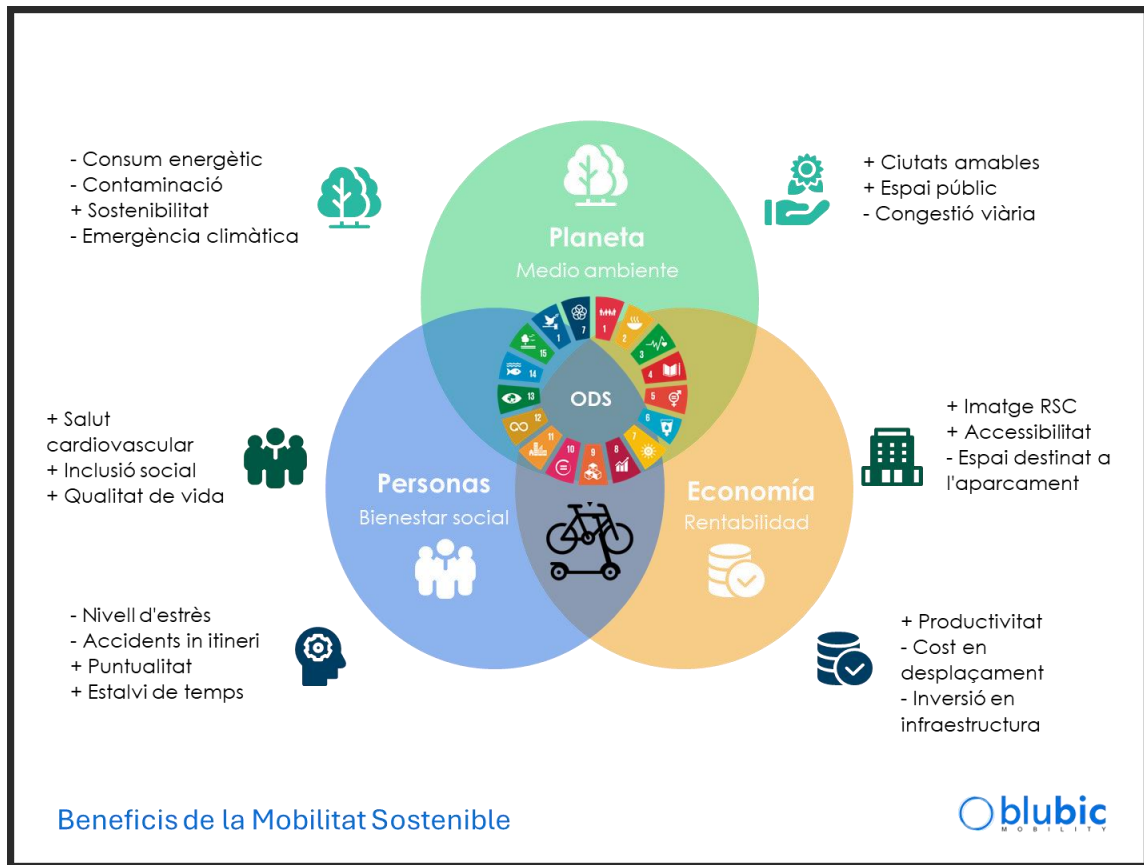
- Consum energètic
- Contaminació
+ Sostenibilitat
- Emergència climàtica

+ Ciutats amables
+ Espai públic
- Congestió viària

Planeta
Medio ambiente

ODS

1 2 3 4 5 6 7 8 9 10 11 12 13 14 15 16 17

+ Salut cardiovascular
+ Inclusió social
+ Qualitat de vida

Personas
Bienestar social

Economía
Rentabilidad

+ Imatge RSC
+ Accessibilitat
- Espai destinat a l'aparcament

- Nivell d'estrès
- Accidents in itineri
+ Puntualitat
+ Estalvi de temps

+ Productivitat
- Cost en desplaçament
- Inversió en infraestructura

Beneficis de la Mobilitat Sostenible

blubic MOBILITY